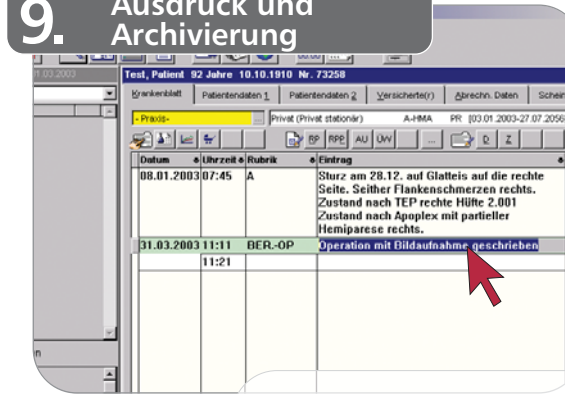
9. Ausdruck und Archivierung

01.03.2003

Test, Patient 92 Jahre 10.10.1910 Nr. 73258

Krankenblatt | Patientendaten 1 | Patientendaten 2 | Versicherte(r) | Abrechn. Daten | Schein

- Praxis- | Privat (Privat stationär) | A-HMA | PR [03.01.2003-27.07.2056

BP | RPP | AU | ÜW | D | Z

| Datum | Uhrzeit | Rubrik | Eintrag |
|---|---|---|---|
| 08.01.2003 | 07:45 | A | Sturz am 28.12. auf Glatteis auf die rechte Seite. Seither Flankenschmerzen rechts. Zustand nach TEP rechte Hüfte 2.001 Zustand nach Apoplex mit partieller Hemiparese rechts. |
| 31.03.2003 | 11:11 | BER.-OP | Operation mit Bildaufnahme geschrieben |
| | 11:21 | | |

n